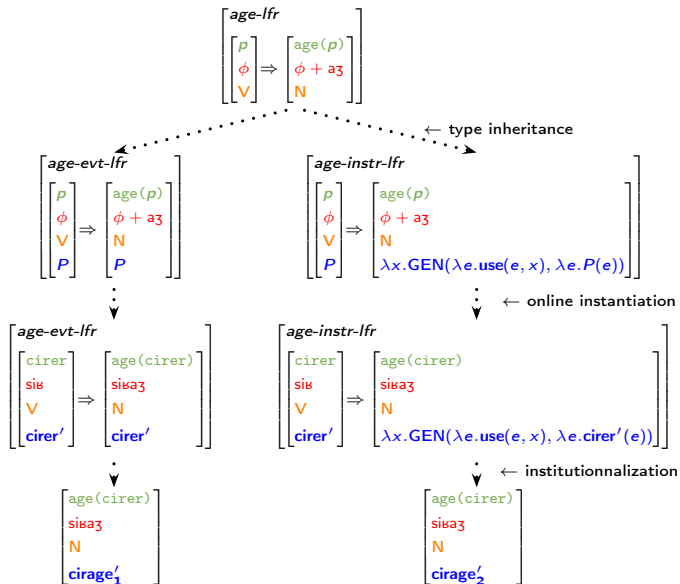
age-lfr

$\left[\begin{array}{l} p \\ \phi \\ \text{V} \end{array}\right] \Rightarrow \left[\begin{array}{l} \text{age}(p) \\ \phi + \text{aʒ} \\ \text{N} \end{array}\right]$

← type inheritance

age-evt-lfr

$\left[\begin{array}{l} p \\ \phi \\ \text{V} \\ P \end{array}\right] \Rightarrow \left[\begin{array}{l} \text{age}(p) \\ \phi + \text{aʒ} \\ \text{N} \\ P \end{array}\right]$

age-instr-lfr

$\left[\begin{array}{l} p \\ \phi \\ \text{V} \\ P \end{array}\right] \Rightarrow \left[\begin{array}{l} \text{age}(p) \\ \phi + \text{aʒ} \\ \text{N} \\ \lambda x.\textbf{GEN}(\lambda e.\textbf{use}(e,x), \lambda e.P(e)) \end{array}\right]$

← online instantiation

age-evt-lfr

$\left[\begin{array}{l} \text{cirer} \\ \text{siʁ} \\ \text{V} \\ \textbf{cirer}' \end{array}\right] \Rightarrow \left[\begin{array}{l} \text{age(cirer)} \\ \text{siʁaʒ} \\ \text{N} \\ \textbf{cirer}' \end{array}\right]$

age-instr-lfr

$\left[\begin{array}{l} \text{cirer} \\ \text{siʁ} \\ \text{V} \\ \textbf{cirer}' \end{array}\right] \Rightarrow \left[\begin{array}{l} \text{age(cirer)} \\ \text{siʁaʒ} \\ \text{N} \\ \lambda x.\textbf{GEN}(\lambda e.\textbf{use}(e,x), \lambda e.\textbf{cirer}'(e)) \end{array}\right]$

← institutionnalization

$\left[\begin{array}{l} \text{age(cirer)} \\ \text{siʁaʒ} \\ \text{N} \\ \textbf{cirage}'_1 \end{array}\right]$

$\left[\begin{array}{l} \text{age(cirer)} \\ \text{siʁaʒ} \\ \text{N} \\ \textbf{cirage}'_2 \end{array}\right]$